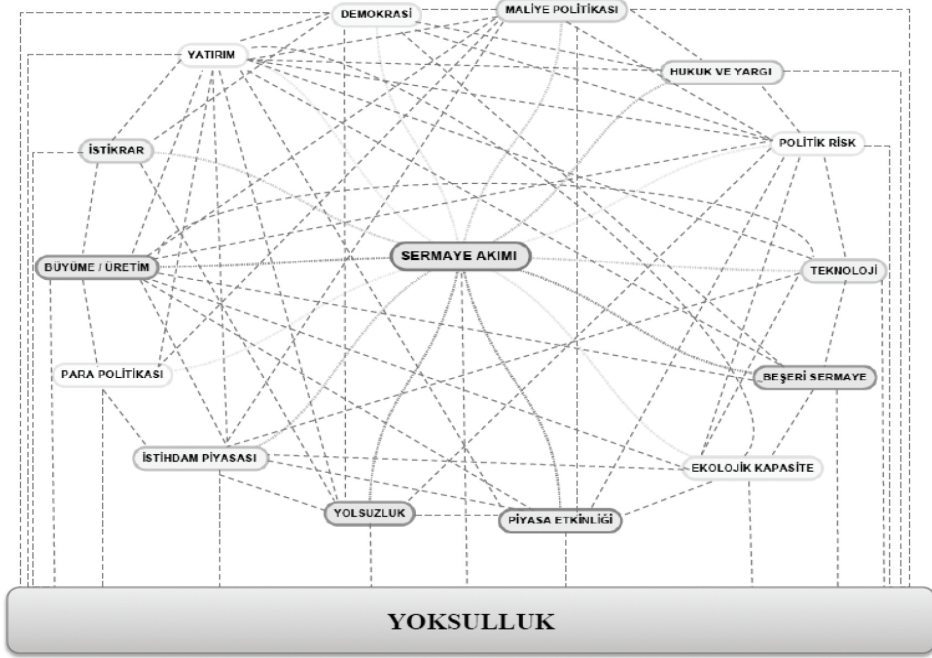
DEMOKRASİ

MALİYE POLİTİKASI

YATIRIM

HUKUK VE YARGI

İSTİKRAR

POLİTİK RİSK

BÜYÜME / ÜRETİM

SERMAYE AKIMI

TEKNOLOJİ

PARA POLİTİKASI

BEŞERİ SERMAYE

İSTİHDAM PİYASASI

EKOLOJİK KAPASİTE

YOLSUZLUK

PİYASA ETKİNLİĞİ

YOKSULLUK